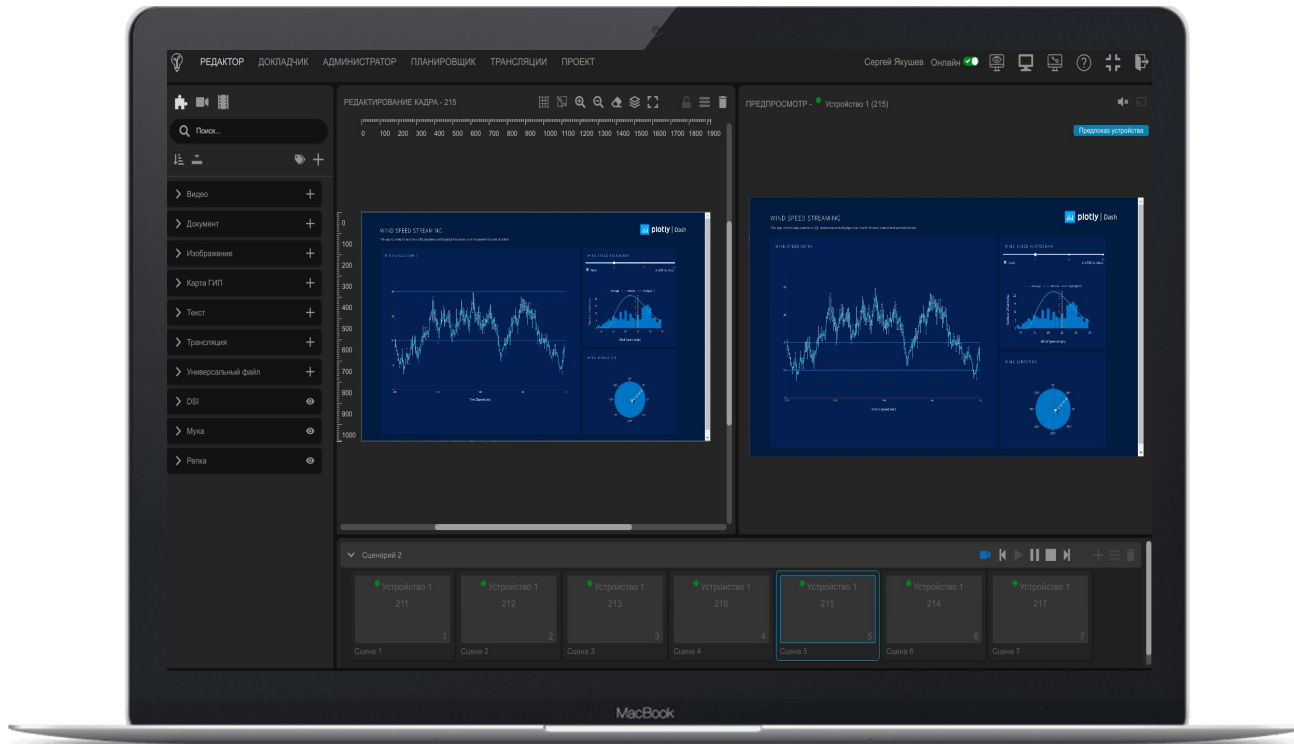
РЕДАКТОР ДОКЛАДЧИК АДМИНИСТРАТОР ПЛАНИРОВЩИК ТРАНСЛЯЦИИ ПРОЕКТ

Сергей Якушев Онлайн

Поиск...

Видео
Документ
Изображение
Карта ГИП
Текст
Трансляция
Универсальный файл
DSI
Муха
Репка

РЕДАКТИРОВАНИЕ КАДРА - 215

0 100 200 300 400 500 600 700 800 900 1000 1100 1200 1300 1400 1500 1600 1700 1800 1900

0 100 200 300 400 500 600 700 800 900 1000

WIND SPEED STREAMING

plotly | Dash

ПРЕДПРОСМОТР - Устройство 1 (215)

Предпоказ устройства

WIND SPEED STREAMING

plotly | Dash

Сценарий 2

| Устройство 1 211 1 | Устройство 1 212 2 | Устройство 1 213 3 | Устройство 1 216 4 | Устройство 1 215 5 | Устройство 1 214 6 | Устройство 1 217 7 |
|---|---|---|---|---|---|---|
| Сцена 1 | Сцена 2 | Сцена 3 | Сцена 4 | Сцена 5 | Сцена 6 | Сцена 7 |

MacBook